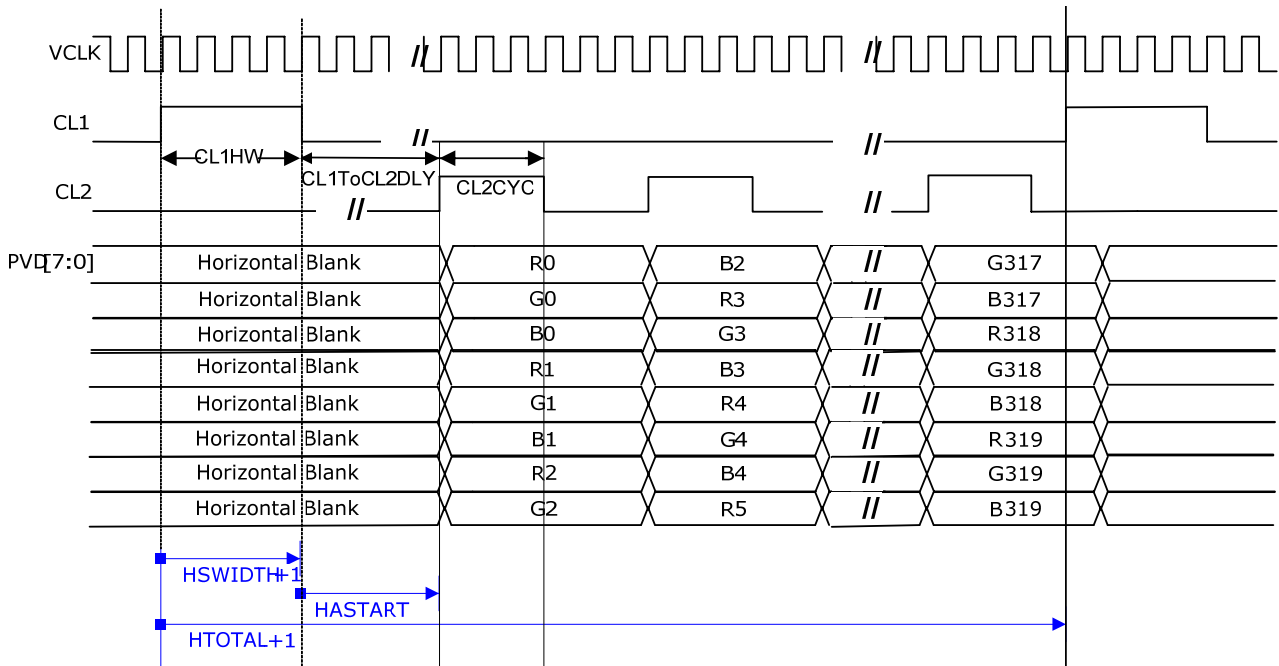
VCLK
//
//
CL1
//
//
CL1HW
CL1ToCL2DLY
CL2CYC
CL2
//
//
PVD[7:0]

| Horizontal Blank | R0 | B2 | // | G317 |
|---|---|---|---|---|
| Horizontal Blank | G0 | R3 | // | B317 |
| Horizontal Blank | B0 | G3 | // | R318 |
| Horizontal Blank | R1 | B3 | // | G318 |
| Horizontal Blank | G1 | R4 | // | B318 |
| Horizontal Blank | B1 | G4 | // | R319 |
| Horizontal Blank | R2 | B4 | // | G319 |
| Horizontal Blank | G2 | R5 | // | B319 |

HSWIDTH+1
HASTART
HTOTAL+1